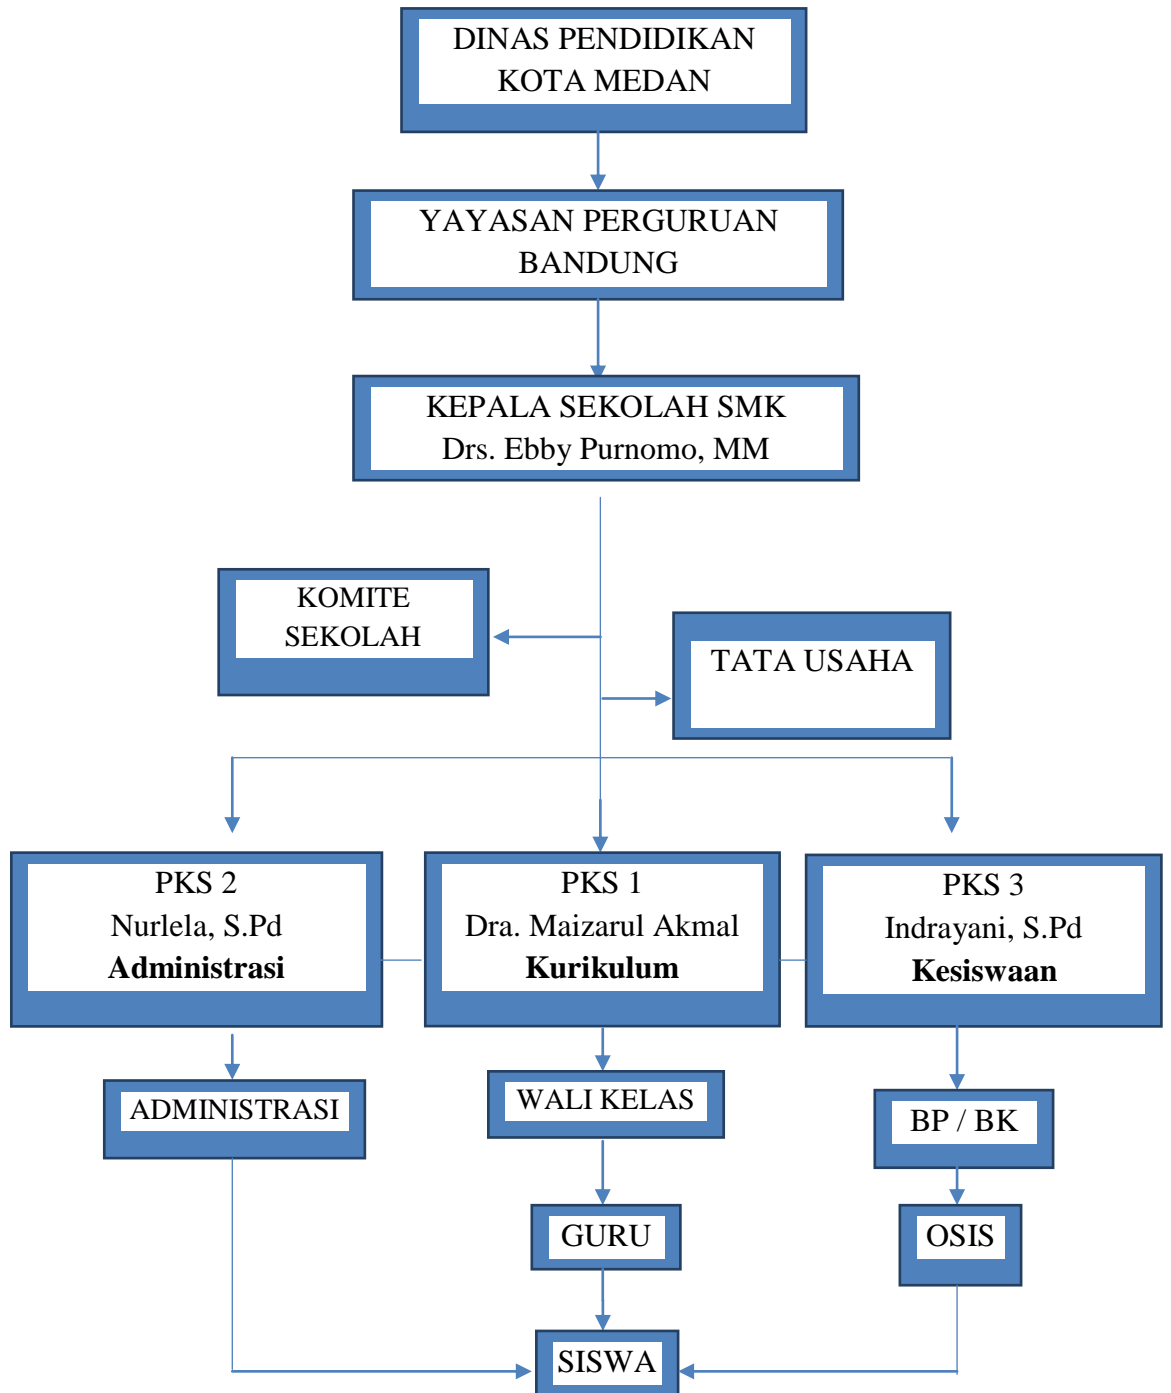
DINAS PENDIDIKAN KOTA MEDAN

YAYASAN PERGURUAN BANDUNG

KEPALA SEKOLAH SMK
Drs. Ebby Purnomo, MM

KOMITE SEKOLAH

TATA USAHA

PKS 2
Nurlela, S.Pd
**Administrasi**

PKS 1
Dra. Maizarul Akmal
**Kurikulum**

PKS 3
Indrayani, S.Pd
**Kesiswaan**

ADMINISTRASI

WALI KELAS

BP / BK

GURU

OSIS

SISWA